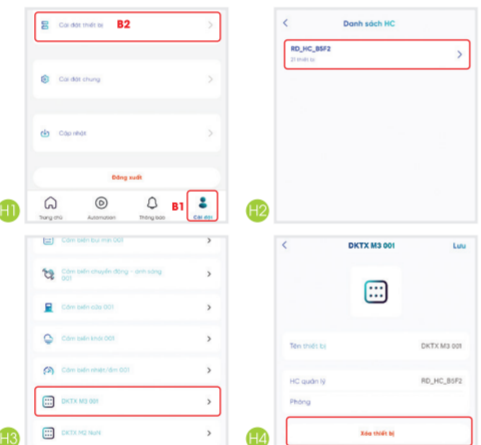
Cài đặt thiết bị B2

Cài đặt chung

Cập nhật

Đăng xuất

Trang chủ Automation Thông báo B1 Cài đặt

H1

Danh sách HC

RD_HC_B5F2
21 thiết bị

H2

Cảm biến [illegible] 001

Cảm biến chuyển động - ánh sáng 001

Cảm biến cửa 001

Cảm biến khói 001

Cảm biến nhiệt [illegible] 001

DKTX M3 001

DKTX M2 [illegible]

H3

DKTX M3 001 Lưu

Tên thiết bị DKTX M3 001

HC quản lý RD_HC_B5F2

Phòng

Xóa thiết bị

H4